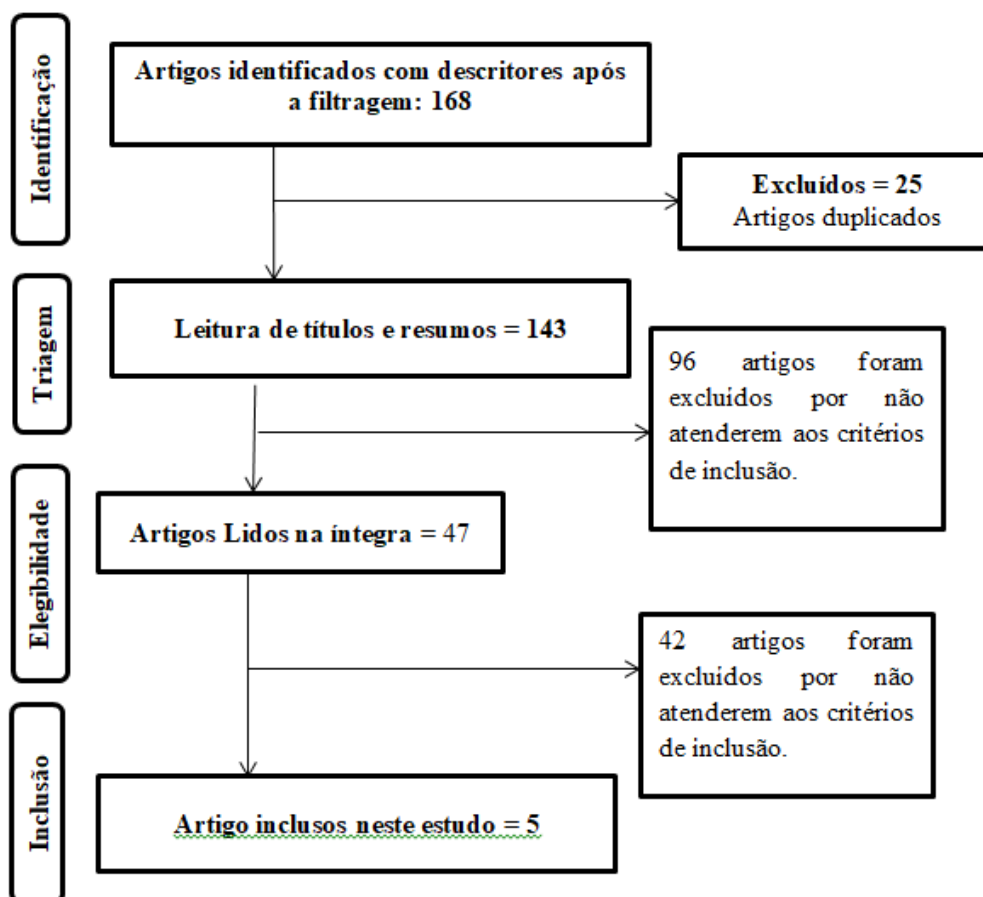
Identificação

Artigos identificados com descritores após a filtragem: 168

Excluídos = 25
Artigos duplicados

Triagem

Leitura de títulos e resumos = 143

96 artigos foram excluídos por não atenderem aos critérios de inclusão.

Elegibilidade

Artigos Lidos na íntegra = 47

42 artigos foram excluídos por não atenderem aos critérios de inclusão.

Inclusão

Artigo inclusos neste estudo = 5